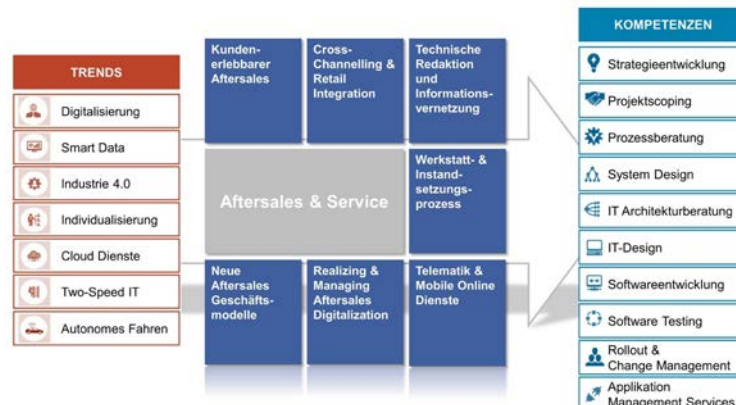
TRENDS

Digitalisierung

Smart Data

Industrie 4.0

Individualisierung

Cloud Dienste

Two-Speed IT

Autonomes Fahren

Kundenerlebbarer Aftersales

Cross-Channelling & Retail Integration

Technische Redaktion und Informationsvernetzung

Aftersales & Service

Werkstatt- & Instandsetzungsprozess

Neue Aftersales Geschäftsmodelle

Realizing & Managing Aftersales Digitalization

Telematik & Mobile Online Dienste

KOMPETENZEN

Strategieentwicklung

Projektscoping

Prozessberatung

System Design

IT Architekturberatung

IT-Design

Softwareentwicklung

Software Testing

Rollout & Change Management

Applikation Management Services